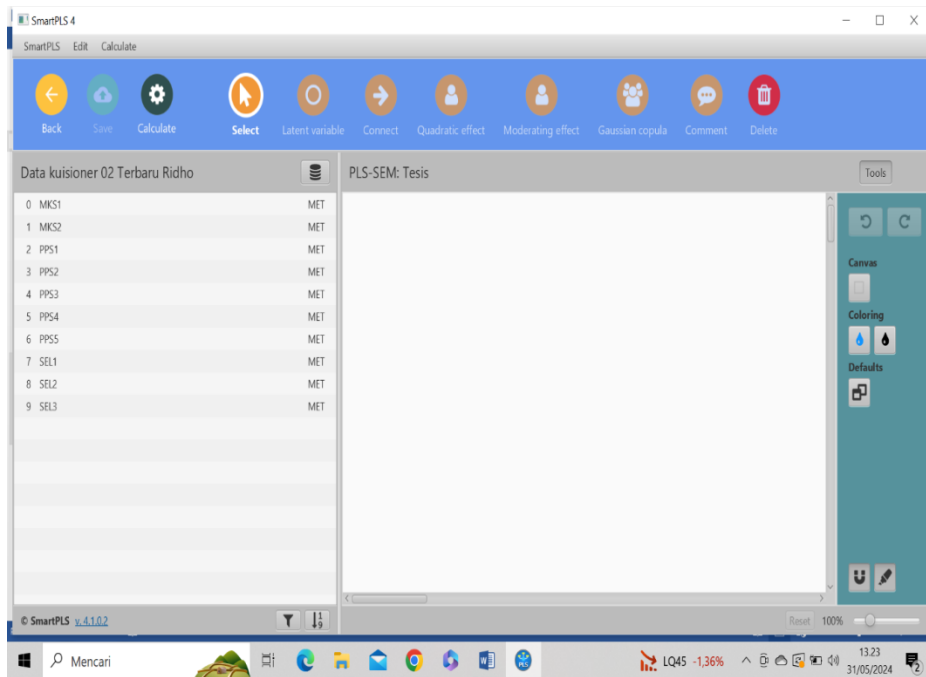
SmartPLS 4

SmartPLS Edit Calculate

Back Save Calculate Select Latent variable Connect Quadratic effect Moderating effect Gaussian copula Comment Delete

Data kuisioner 02 Terbaru Ridho

| | | |
|---|---|---|
| 0 | MKS1 | MET |
| 1 | MKS2 | MET |
| 2 | PPS1 | MET |
| 3 | PPS2 | MET |
| 4 | PPS3 | MET |
| 5 | PPS4 | MET |
| 6 | PPS5 | MET |
| 7 | SEL1 | MET |
| 8 | SEL2 | MET |
| 9 | SEL3 | MET |

© SmartPLS v. 4.1.0.2

PLS-SEM: Tesis

Tools

Canvas

Coloring

Defaults

Reset 100%

Mencari

LQ45 -1,36%

13.23
31/05/2024